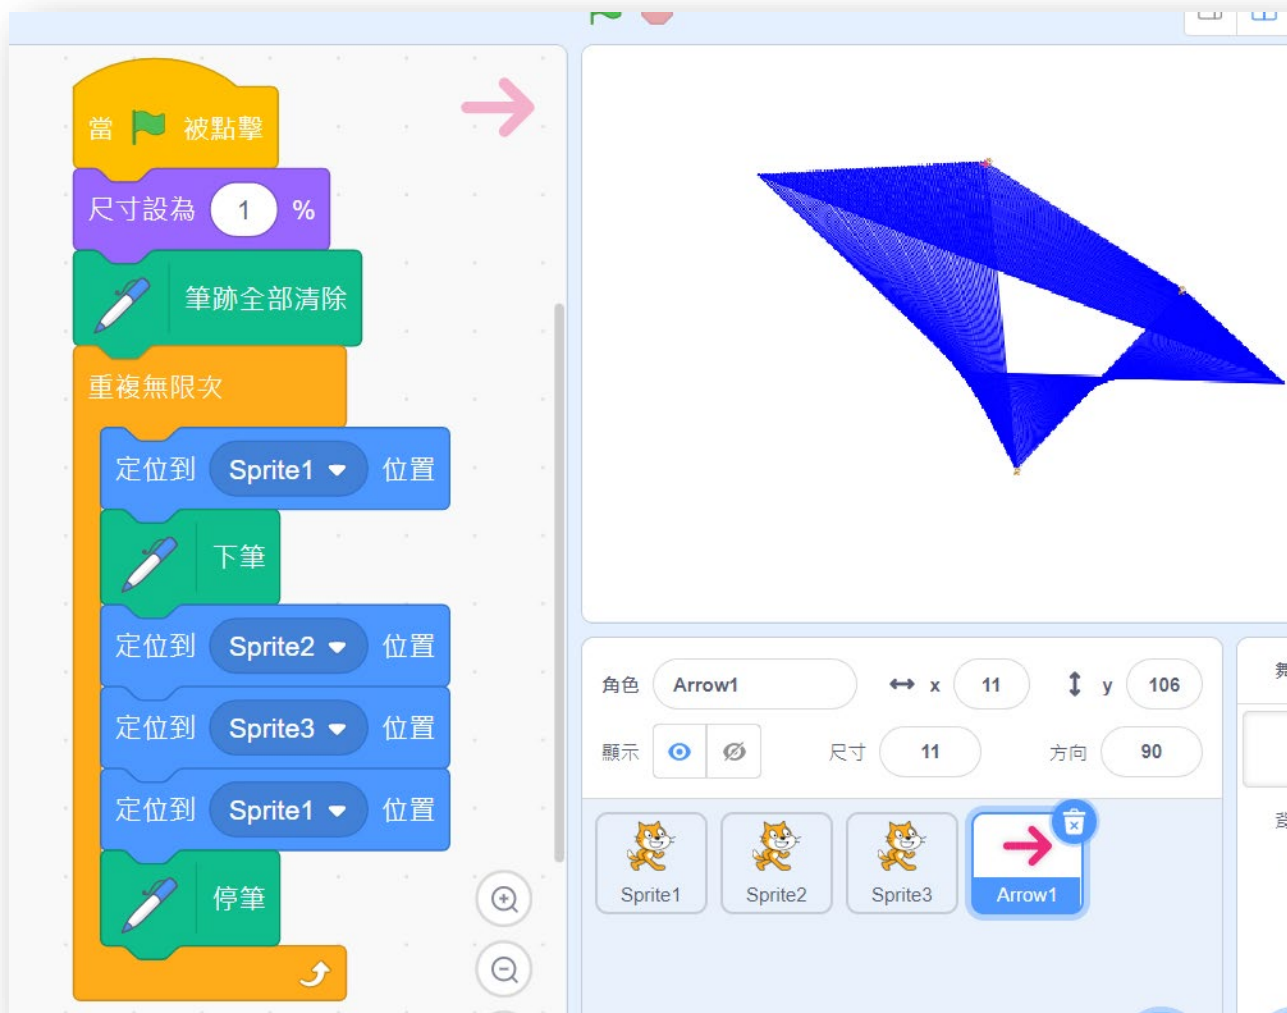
當 被點擊

尺寸設為 1 %

筆跡全部清除

重複無限次

定位到 Sprite1 位置

下筆

定位到 Sprite2 位置

定位到 Sprite3 位置

定位到 Sprite1 位置

停筆

角色 Arrow1 x 11 y 106

顯示 尺寸 11 方向 90

Sprite1 Sprite2 Sprite3 Arrow1